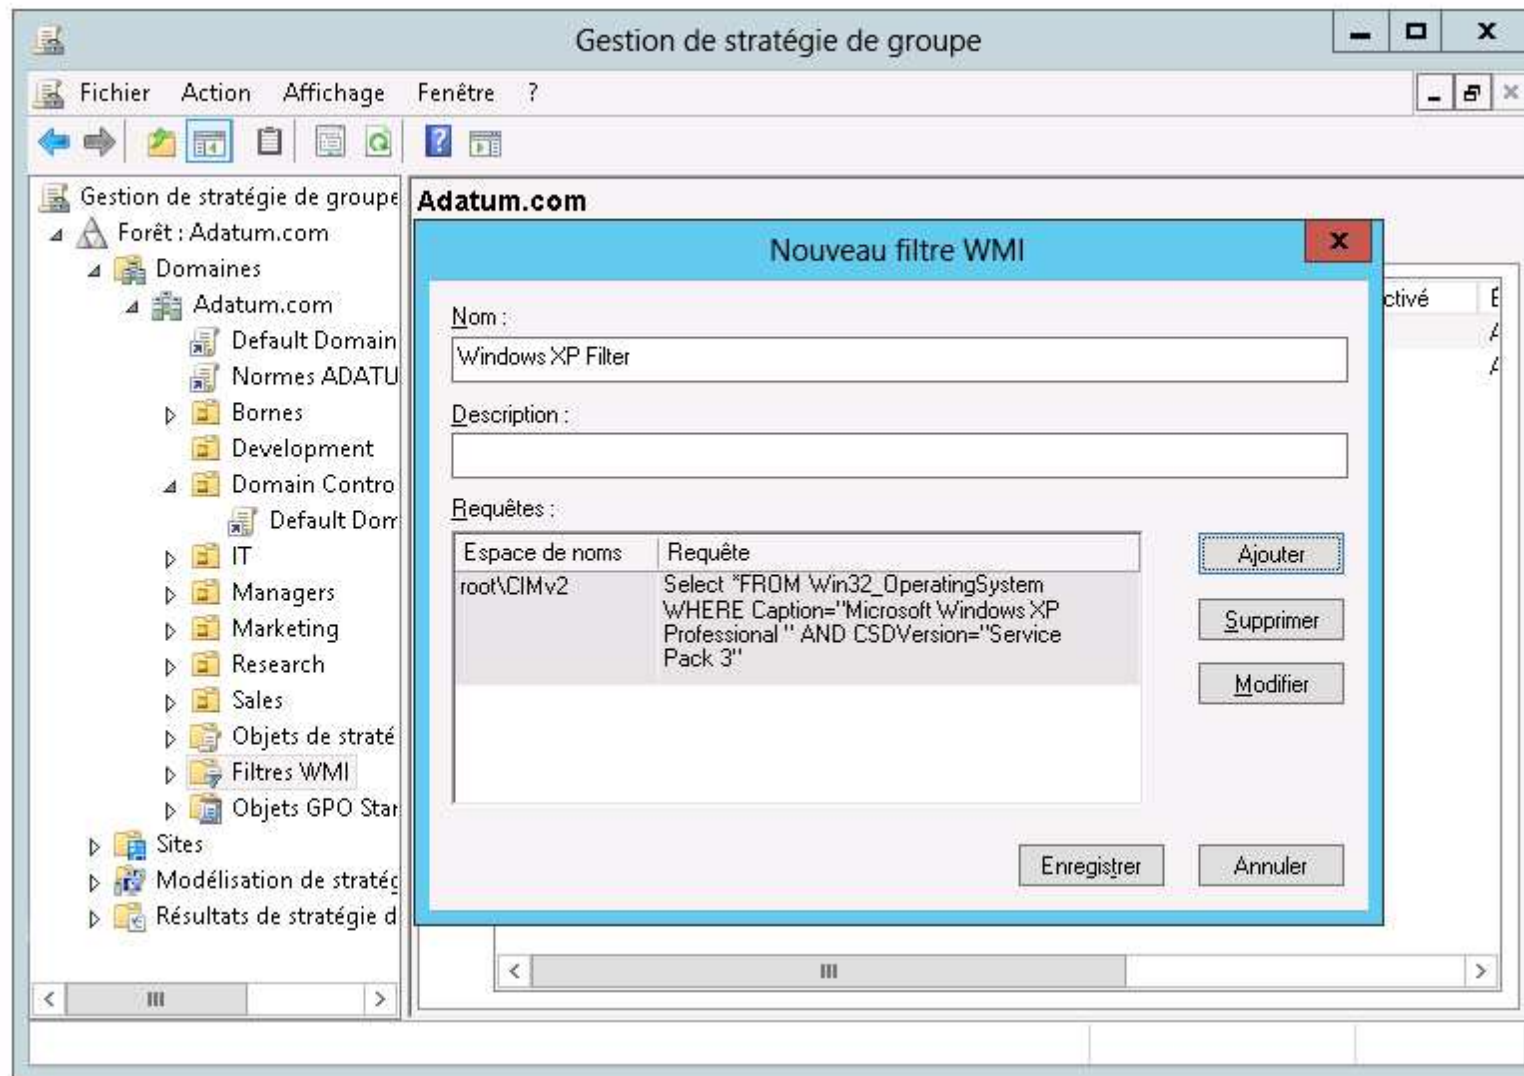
Gestion de stratégie de groupe

Fichier Action Affichage Fenêtre ?

Gestion de stratégie de groupe
Forêt : Adatum.com
Domaines
Adatum.com
Default Domain
Normes ADATU
Bornes
Development
Domain Contro
Default Dom
IT
Managers
Marketing
Research
Sales
Objets de straté
Filtres WMI
Objets GPO Star
Sites
Modélisation de stratég
Résultats de stratégie d

Adatum.com

ctivé

Nouveau filtre WMI

Nom :
Windows XP Filter

Description :

Requêtes :

| Espace de noms | Requête |
|---|---|
| root\CIMv2 | Select *FROM Win32_OperatingSystem WHERE Caption="Microsoft Windows XP Professional " AND CSDVersion="Service Pack 3" |

Ajouter
Supprimer
Modifier

Enregistrer
Annuler